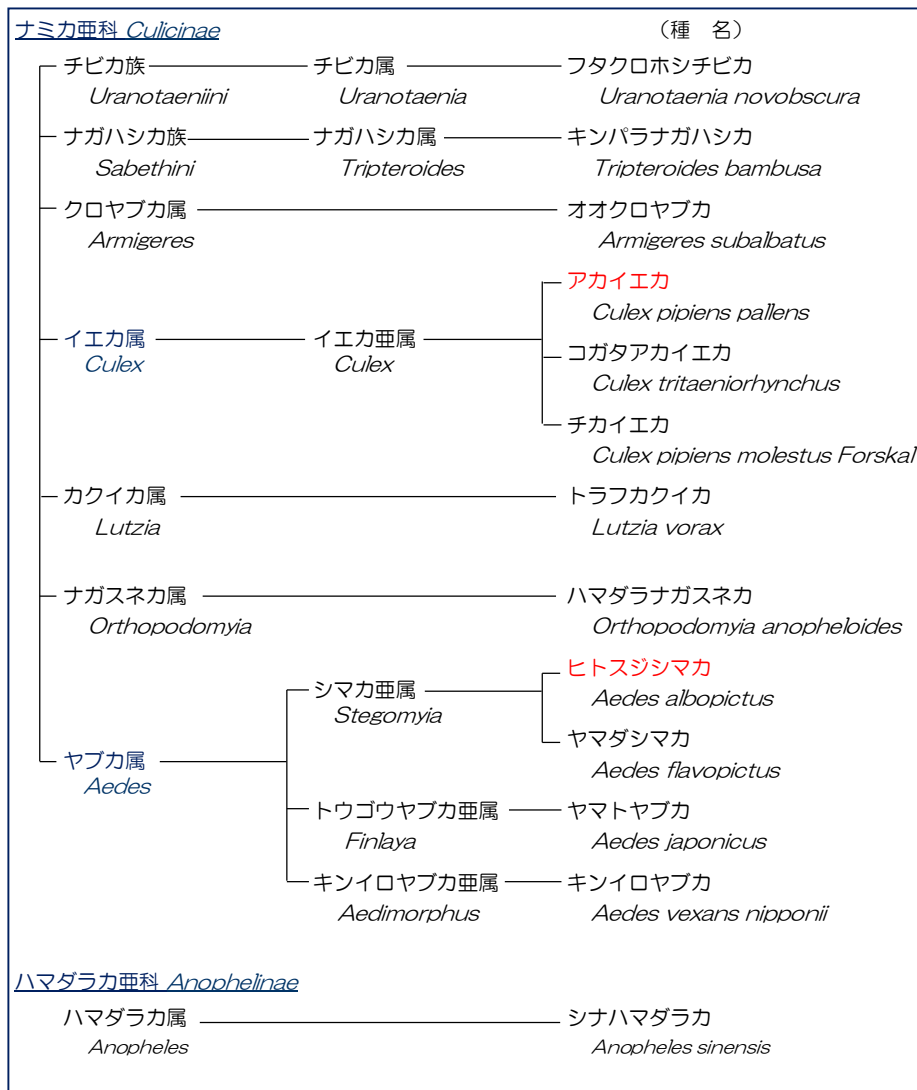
ナミカ亜科 Culicinae

（種　名）

チビカ族
Uranotaeniini

チビカ属
Uranotaenia

フタクロホシチビカ
Uranotaenia novobscura

ナガハシカ族
Sabethini

ナガハシカ属
Tripteroides

キンパラナガハシカ
Tripteroides bambusa

クロヤブカ属
Armigeres

オオクロヤブカ
Armigeres subalbatus

イエカ属
Culex

イエカ亜属
Culex

アカイエカ
Culex pipiens pallens

コガタアカイエカ
Culex tritaeniorhynchus

チカイエカ
Culex pipiens molestus Forskal

カクイカ属
Lutzia

トラフカクイカ
Lutzia vorax

ナガスネカ属
Orthopodomyia

ハマダラナガスネカ
Orthopodomyia anopheloides

ヤブカ属
Aedes

シマカ亜属
Stegomyia

ヒトスジシマカ
Aedes albopictus

ヤマダシマカ
Aedes flavopictus

トウゴウヤブカ亜属
Finlaya

ヤマトヤブカ
Aedes japonicus

キンイロヤブカ亜属
Aedimorphus

キンイロヤブカ
Aedes vexans nipponii

ハマダラカ亜科 Anophelinae

ハマダラカ属
Anopheles

シナハマダラカ
Anopheles sinensis